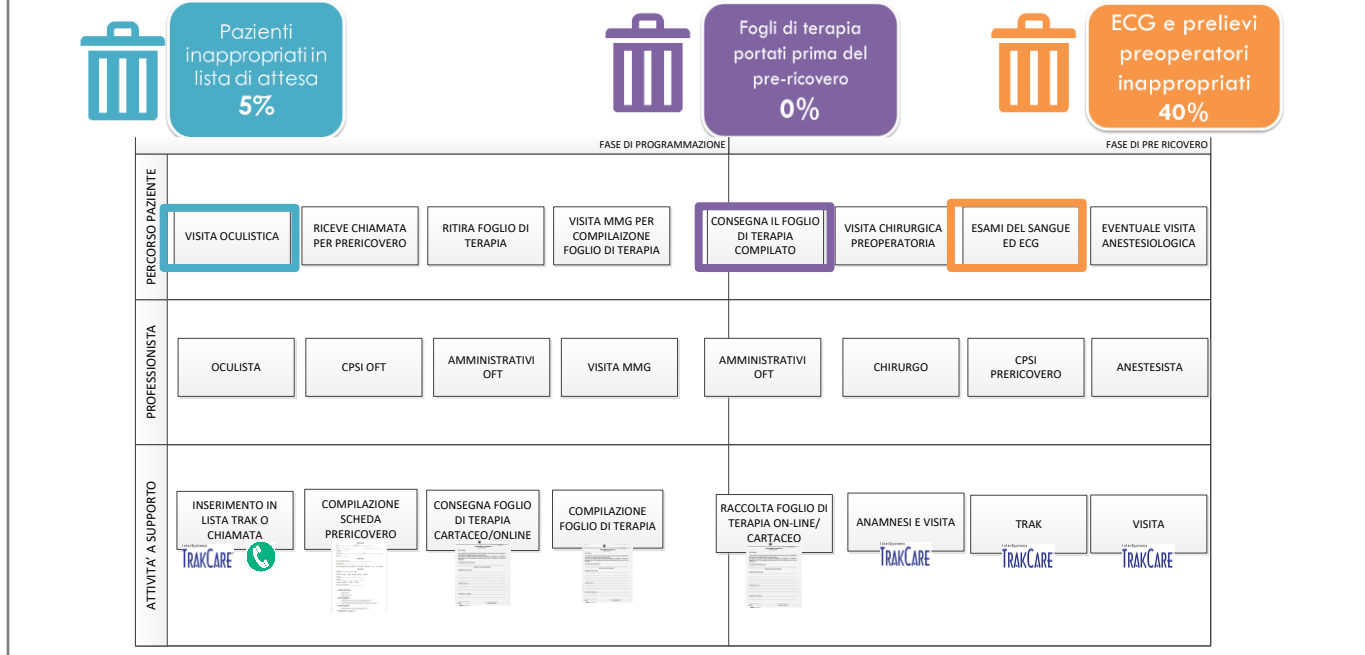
Pazienti inappropriati in lista di attesa
5%

Fogli di terapia portati prima del pre-ricovero
0%

ECG e prelievi preoperatori inappropriati
40%

FASE DI PROGRAMMAZIONE

FASE DI PRE RICOVERO

PERCORSO PAZIENTE

VISITA OCULISTICA

RICEVE CHIAMATA PER PRERICOVERO

RITIRA FOGLIO DI TERAPIA

VISITA MMG PER COMPILAIZONE FOGLIO DI TERAPIA

CONSEGNA IL FOGLIO DI TERAPIA COMPILATO

VISITA CHIRURGICA PREOPERATORIA

ESAMI DEL SANGUE ED ECG

EVENTUALE VISITA ANESTESIOLOGICA

PROFESSIONISTA

OCULISTA

CPSI OFT

AMMINISTRATIVI OFT

VISITA MMG

AMMINISTRATIVI OFT

CHIRURGO

CPSI PRERICOVERO

ANESTESISTA

ATTIVITA' A SUPPORTO

INSERIMENTO IN LISTA TRAK O CHIAMATA

InterSystems TRAKCARE

COMPILAZIONE SCHEDA PRERICOVERO

CONSEGNA FOGLIO DI TERAPIA CARTACEO/ONLINE

COMPILAZIONE FOGLIO DI TERAPIA

RACCOLTA FOGLIO DI TERAPIA ON-LINE/ CARTACEO

ANAMNESI E VISITA

InterSystems TRAKCARE

TRAK

InterSystems TRAKCARE

VISITA

InterSystems TRAKCARE